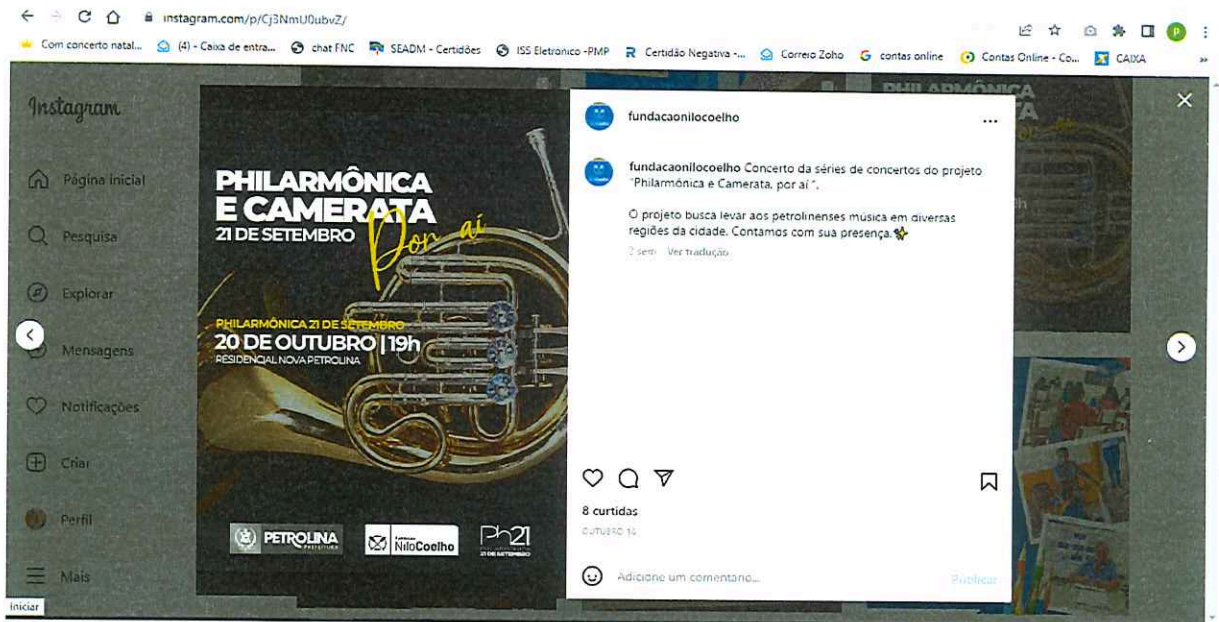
instagram.com/p/Cj3NmU0ubvZ/

Com concerto natal... (4) - Caixa de entra... chat FNC SEADM - Certidões ISS Eletronico -PMP Certidão Negativa -... Correio Zoho contas online Contas Online - Co... CAIXA

Instagram

Página inicial

Pesquisa

Explorar

Mensagens

Notificações

Criar

Perfil

Mais

Iniciar

PHILARMÔNICA E CAMERATA 21 DE SETEMBRO Por aí

PHILARMÔNICA 21 DE SETEMBRO
20 DE OUTUBRO | 19h
RESIDENCIAL NOVA PETROLINA

PETROLINA PREFEITURA

Fundação NiloCoelho

Ph21

fundacaonilocoelho

fundacaonilocoelho Concerto da séries de concertos do projeto "Philarmônica e Camerata, por aí".

O projeto busca levar aos petrolinenses música em diversas regiões da cidade. Contamos com sua presença.

2 sem Ver tradução

8 curtidas

OUTUBRO 16

Adicione um comentário...

Publicar